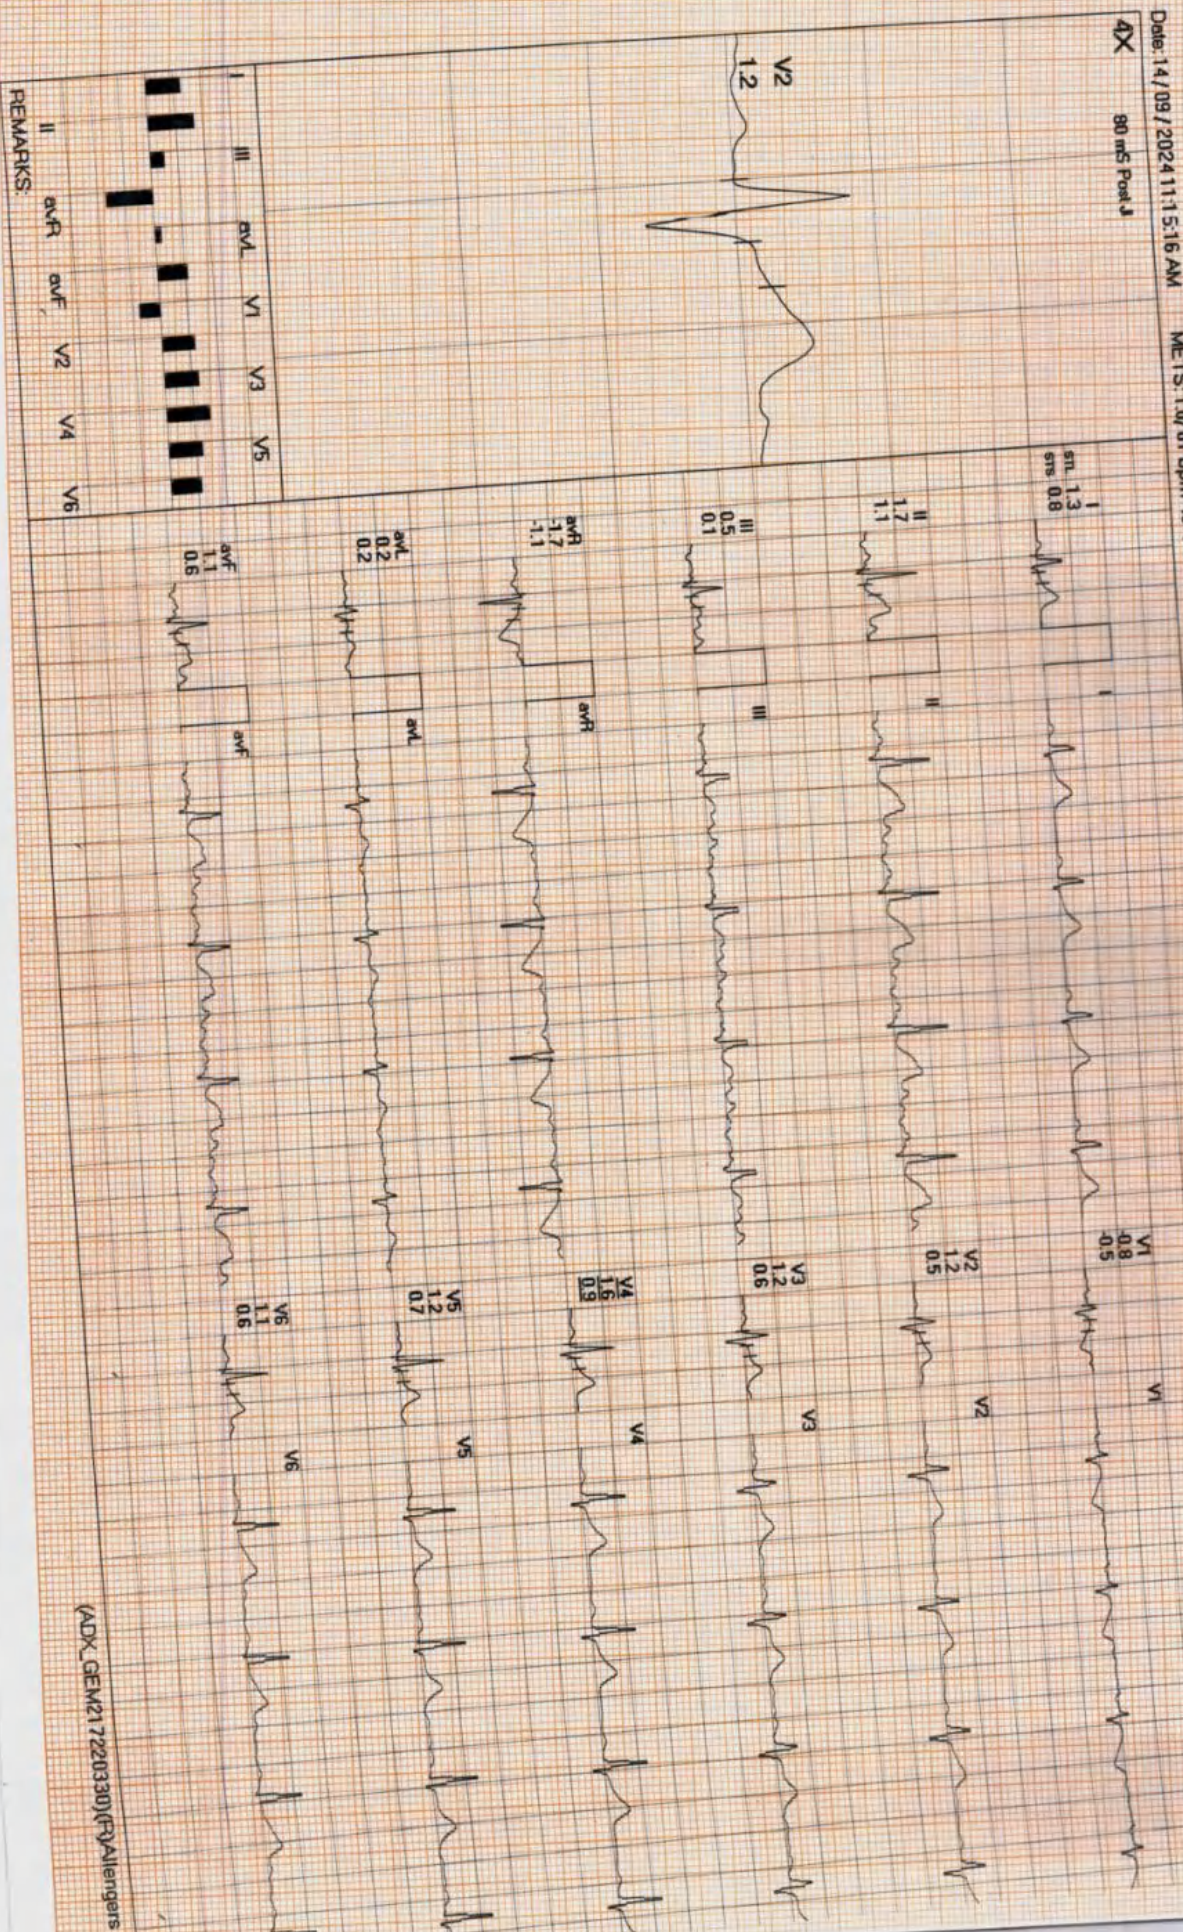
Date: 14/09/2024 11:15:16 AM METS: 1.0/ 07 bpm

4X 80 mS Post J

V2
1.2

I III aVL V1 V3 V5
II aVR aVF V2 V4 V6

REMARKS:

I
sm 1.3
sts 0.8

II
1.7
1.1

III
0.5
0.1

aVR
-1.7
-1.1

aVL
0.2
0.2

aVF
1.1
0.6

I

II

III

aVR

aVL

aVF

V1
-0.8
-0.5

V2
1.2
0.5

V3
1.2
0.6

V4
1.6
0.9

V5
1.2
0.7

V6
1.1
0.6

V1

V2

V3

V4

V5

V6

(ADX_GEM21722030)(F)Allengers